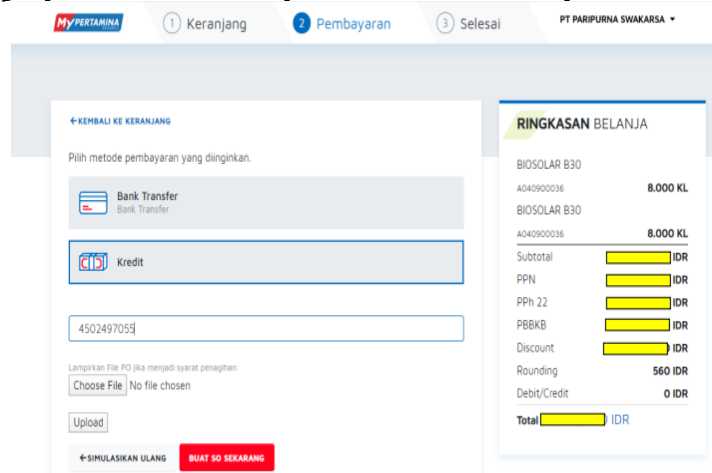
MyPERTAMINA

1 Keranjang

2 Pembayaran

3 Selesai

PT PARIPURNA SWAKARSA ▾

← KEMBALI KE KERANJANG

Pilih metode pembayaran yang diinginkan.

Bank Transfer
Bank Transfer

Kredit

4502497055

Lampirkan File PO jika menjadi syarat penagihan:

Choose File No file chosen

Upload

← SIMULASIKAN ULANG

BUAT SO SEKARANG

RINGKASAN BELANJA

BIOSOLAR B30
A040900036 8.000 KL

BIOSOLAR B30
A040900036 8.000 KL

| | |
|---|---|
| Subtotal | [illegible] IDR |
| PPN | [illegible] IDR |
| PPh 22 | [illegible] IDR |
| PBBKB | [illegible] IDR |
| Discount | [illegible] IDR |
| Rounding | 560 IDR |
| Debit/Credit | 0 IDR |
| Total | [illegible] IDR |